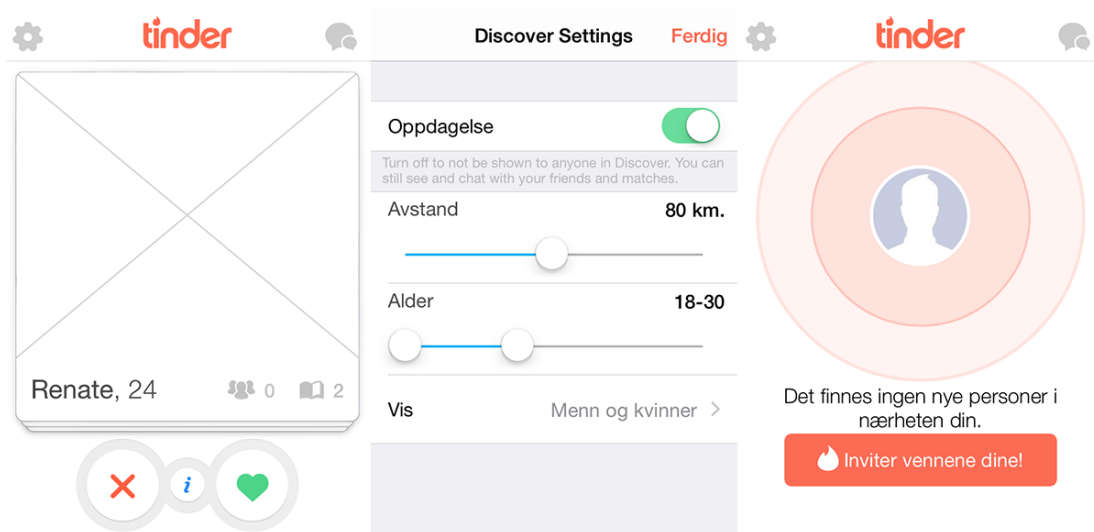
tinder

Renate, 24 0 2

i

Discover Settings Ferdig

Oppdagelse

Turn off to not be shown to anyone in Discover. You can still see and chat with your friends and matches.

Avstand 80 km.

Alder 18-30

Vis Menn og kvinner >

tinder

Det finnes ingen nye personer i nærheten din.

Inviter vennene dine!